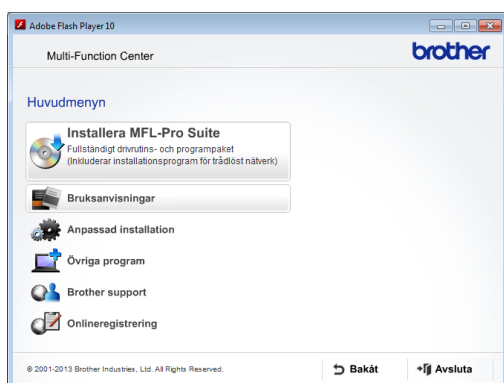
Adobe Flash Player 10

Multi-Function Center

brother

Huvudmenyn

Installera MFL-Pro Suite
Fullständigt drivrutins- och programpaket
(Inkluderar installationsprogram för trådlöst nätverk)

Bruksanvisningar

Anpassad installation

Övriga program

Brother support

Onlineregistrering

© 2001-2013 Brother Industries, Ltd. All Rights Reserved.

Bakåt

Avsluta